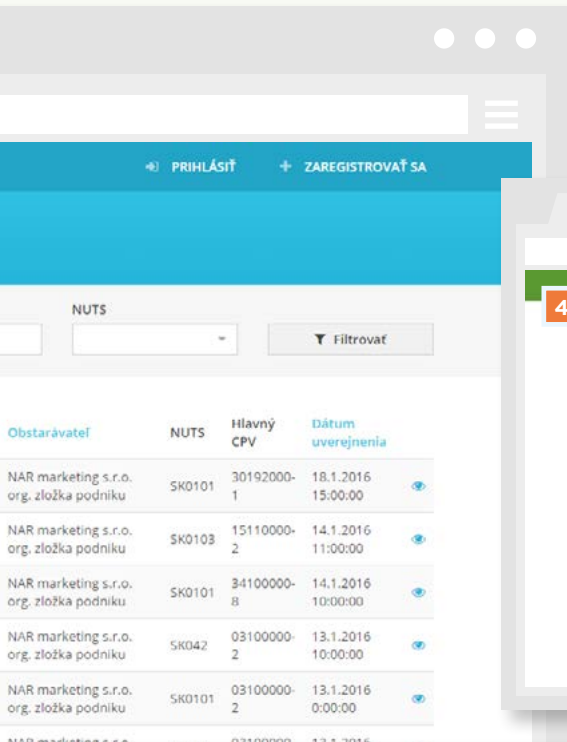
PRIHLÁSIŤ + ZAREGISTROVAŤ SA

NUTS

Filtrovať

| Obstarávateľ | NUTS | Hlavný CPV | Dátum uverejnenia |
|---|---|---|---|
| NAR marketing s.r.o. org. zložka podniku | SK0101 | 30192000-1 | 18.1.2016 15:00:00 |
| NAR marketing s.r.o. org. zložka podniku | SK0103 | 15110000-2 | 14.1.2016 11:00:00 |
| NAR marketing s.r.o. org. zložka podniku | SK0101 | 34100000-8 | 14.1.2016 10:00:00 |
| NAR marketing s.r.o. org. zložka podniku | SK042 | 03100000-2 | 13.1.2016 10:00:00 |
| NAR marketing s.r.o. org. zložka podniku | SK0101 | 03100000-2 | 13.1.2016 0:00:00 |
| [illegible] | | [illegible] | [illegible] |

4